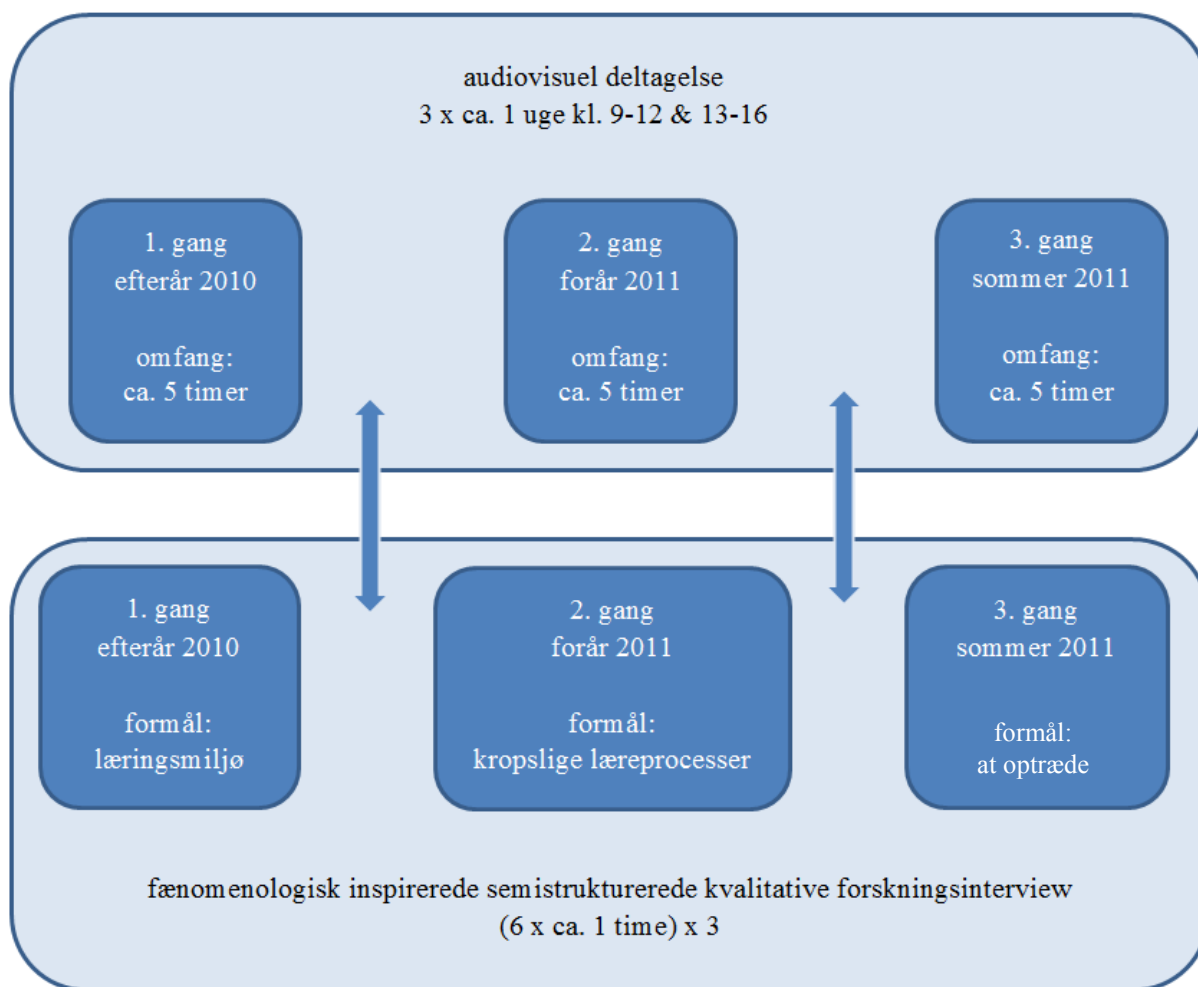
audiovisuel deltagelse
3 x ca. 1 uge kl. 9-12 & 13-16

1. gang
efterår 2010

omfang:
ca. 5 timer

2. gang
forår 2011

omfang:
ca. 5 timer

3. gang
sommer 2011

omfang:
ca. 5 timer

1. gang
efterår 2010

formål:
læringsmiljø

2. gang
forår 2011

formål:
kropslige læreprocesser

3. gang
sommer 2011

formål:
at optræde

fænomenologisk inspirerede semistrukturerede kvalitative forskningsinterview
(6 x ca. 1 time) x 3